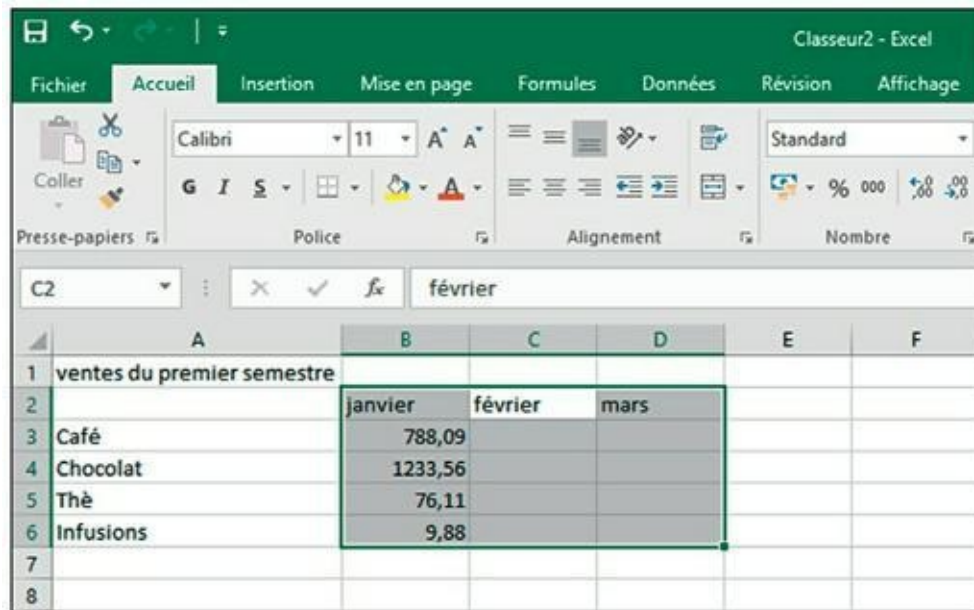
Classeur2 - Excel

Fichier Accueil Insertion Mise en page Formules Données Révision Affichage

Coller
Presse-papiers

Calibri 11 A A
G I S
Police

Alignement

Standard
% 000
Nombre

C2 $f_x$ février

|   | A | B | C | D | E | F |
|---|---|---|---|---|---|---|
| 1 | ventes du premier semestre | | | | | |
| 2 | | janvier | février | mars | | |
| 3 | Café | 788,09 | | | | |
| 4 | Chocolat | 1233,56 | | | | |
| 5 | Thè | 76,11 | | | | |
| 6 | Infusions | 9,88 | | | | |
| 7 | | | | | | |
| 8 | | | | | | |